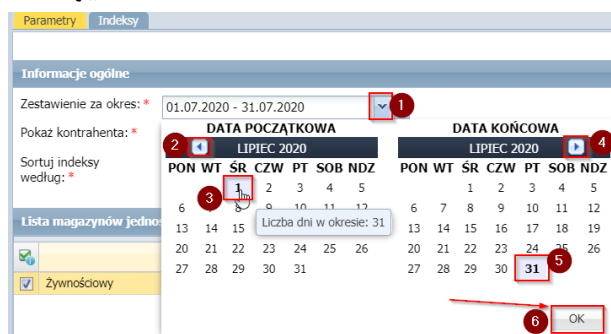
Parametry | Indeksy

Informacje ogólne

Zestawienie za okres: * 01.07.2020 - 31.07.2020 1

Pokaż kontrahenta: *

Sortuj indeksy według: *

Lista magazynów jedno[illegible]

Żywnościowy

DATA POCZĄTKOWA

2 LIPIEC 2020

| PON | WT | ŚR | CZW | PT | SOB | NDZ |
|---|---|---|---|---|---|---|
| | | 1 | 2 | 3 | 4 | 5 |
| 6 | 7 | 8 | 9 | 10 | 11 | 12 |
| 13 | 14 | 15 | | | | |
| 20 | 21 | 22 | 23 | 24 | 25 | 26 |
| 27 | 28 | 29 | 30 | 31 | | |

3

Liczba dni w okresie: 31

DATA KOŃCOWA

LIPIEC 2020 4

| PON | WT | ŚR | CZW | PT | SOB | NDZ |
|---|---|---|---|---|---|---|
| | | 1 | 2 | 3 | 4 | 5 |
| 6 | 7 | 8 | 9 | 10 | 11 | 12 |
| 13 | 14 | 15 | 16 | 17 | 18 | 19 |
| 20 | 21 | 22 | 23 | 24 | 25 | 26 |
| 27 | 28 | 29 | 30 | 31 | | |

5

6 OK